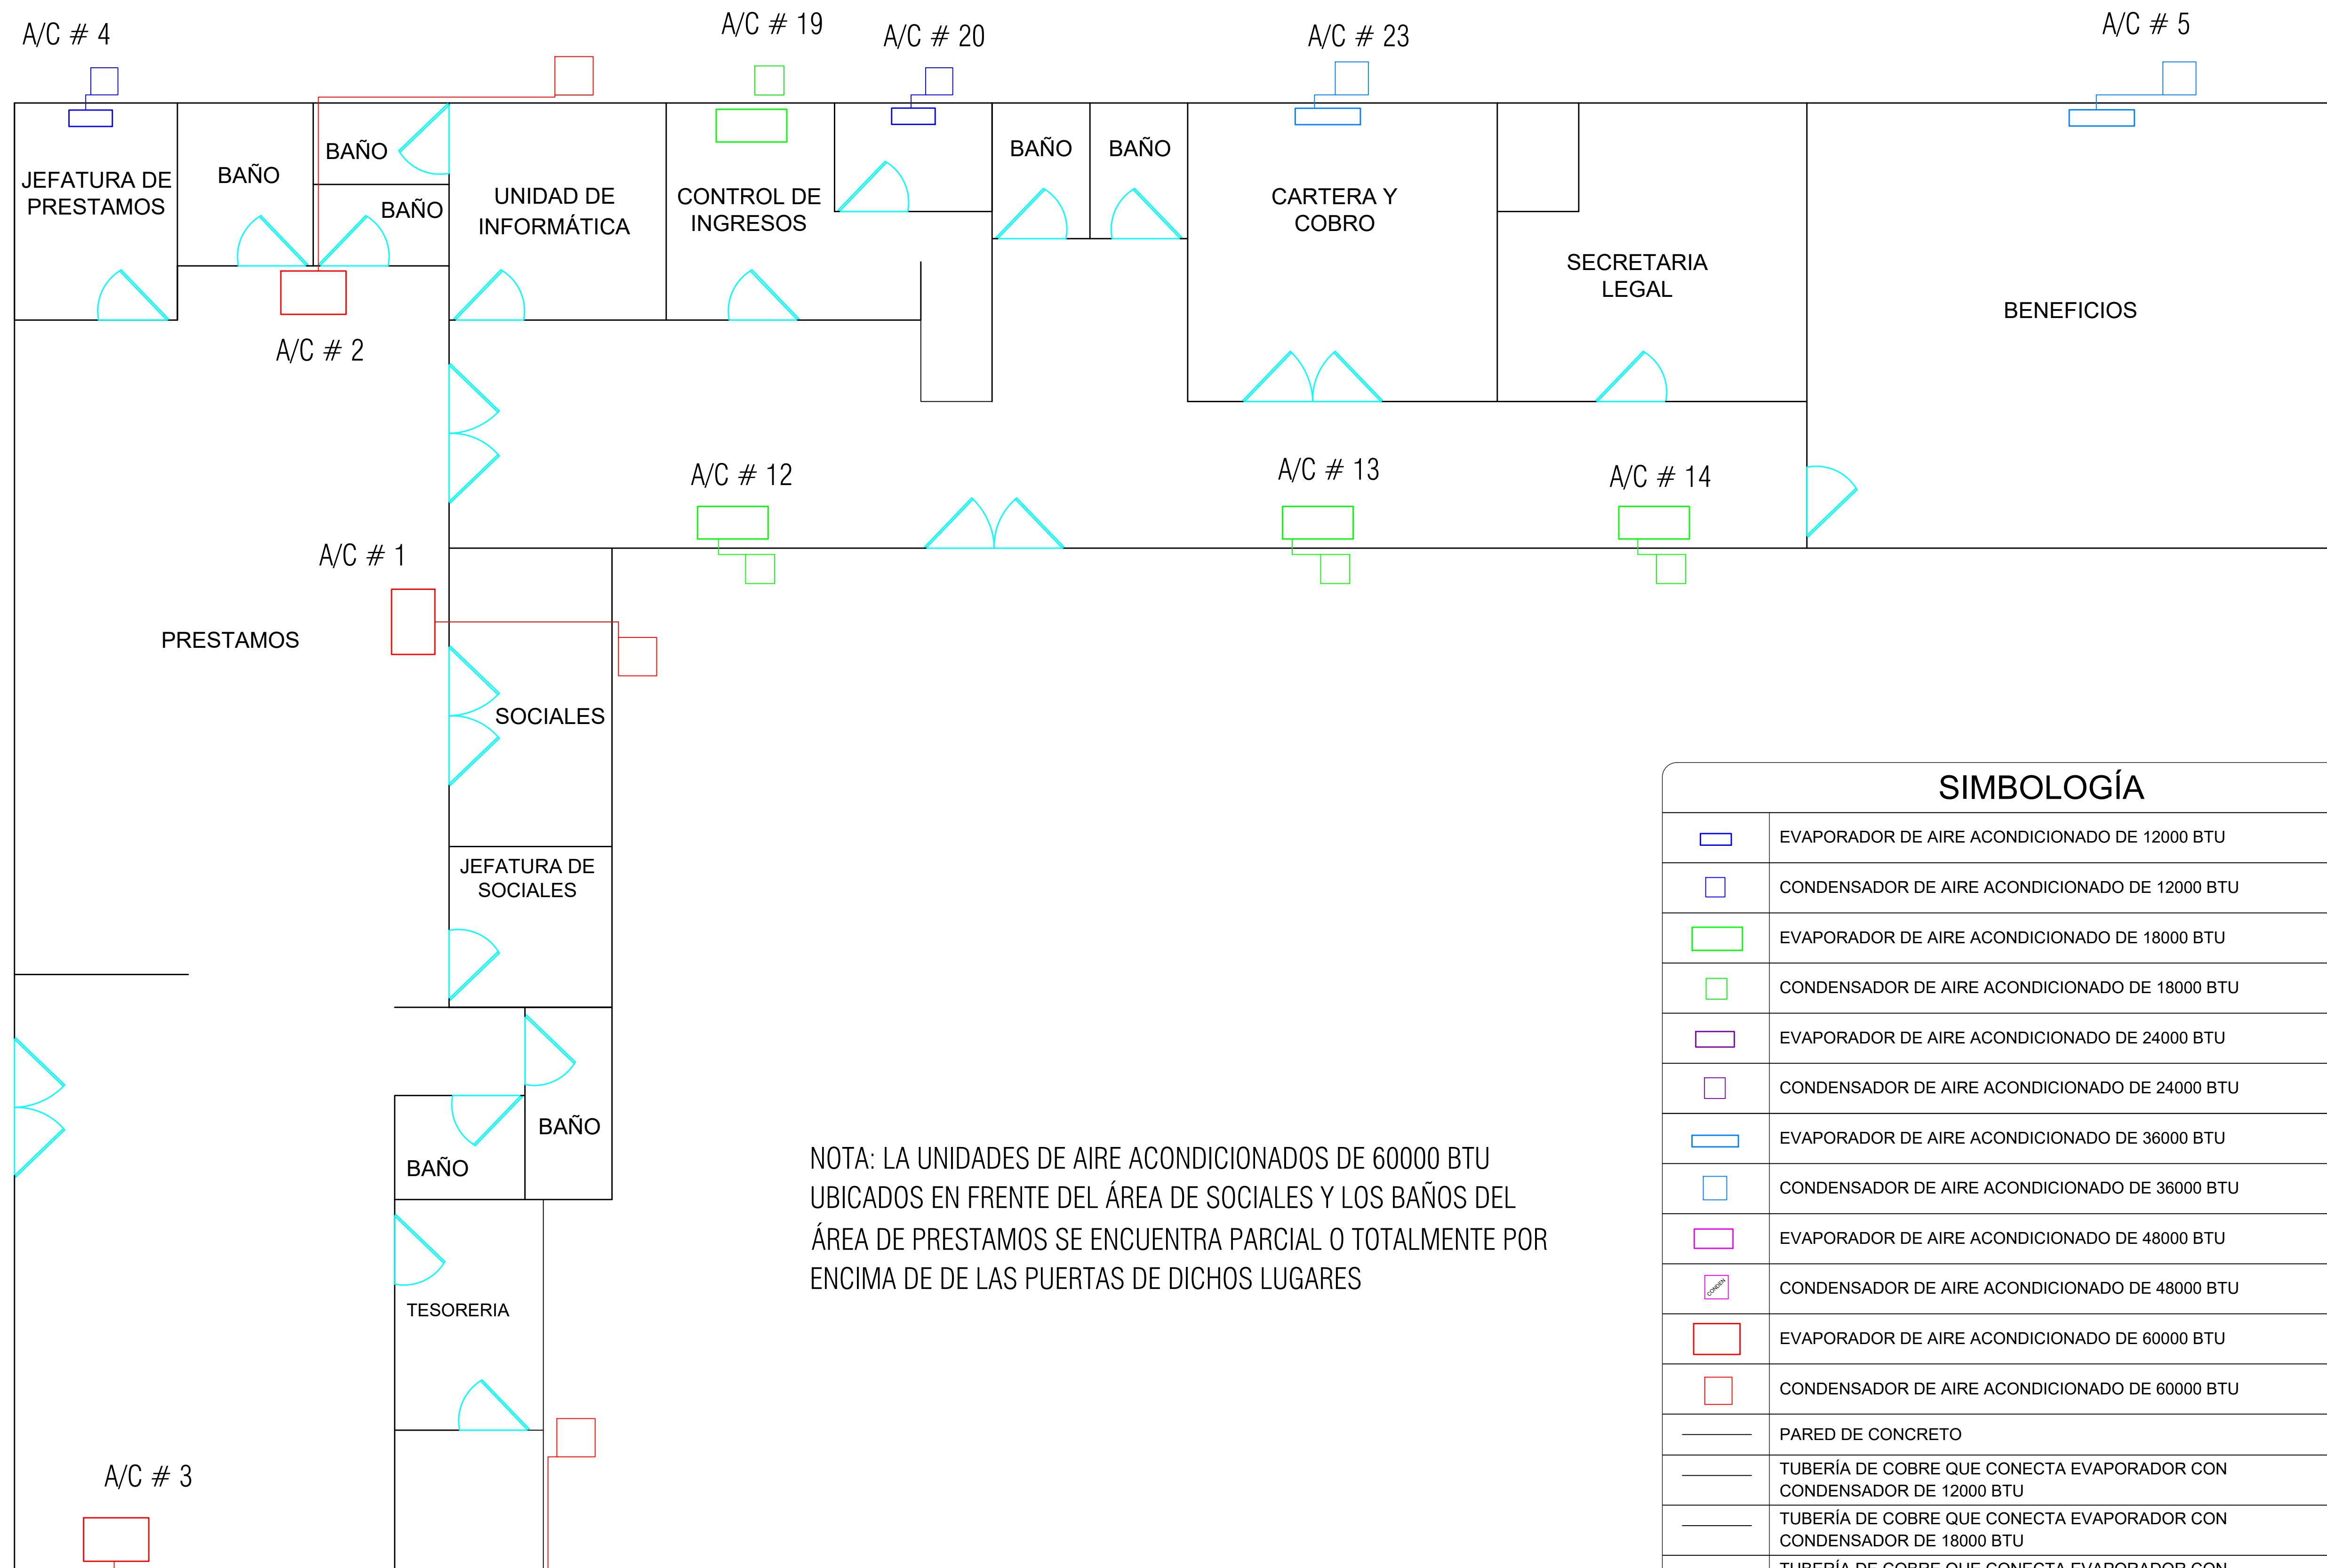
A/C # 4

A/C # 19

A/C # 20

A/C # 23

A/C # 5

JEFATURA DE PRESTAMOS

BAÑO

BAÑO

BAÑO

UNIDAD DE INFORMÁTICA

CONTROL DE INGRESOS

BAÑO

BAÑO

CARTERA Y COBRO

SECRETARIA LEGAL

BENEFICIOS

A/C # 2

A/C # 12

A/C # 13

A/C # 14

A/C # 1

PRESTAMOS

SOCIALES

JEFATURA DE SOCIALES

BAÑO

BAÑO

TESORERIA

A/C # 3

NOTA: LA UNIDADES DE AIRE ACONDICIONADOS DE 60000 BTU UBICADOS EN FRENTE DEL ÁREA DE SOCIALES Y LOS BAÑOS DEL ÁREA DE PRESTAMOS SE ENCUENTRA PARCIAL O TOTALMENTE POR ENCIMA DE DE LAS PUERTAS DE DICHOS LUGARES

SIMBOLOGÍA

| | |
|---|---|
| | EVAPORADOR DE AIRE ACONDICIONADO DE 12000 BTU |
| | CONDENSADOR DE AIRE ACONDICIONADO DE 12000 BTU |
| | EVAPORADOR DE AIRE ACONDICIONADO DE 18000 BTU |
| | CONDENSADOR DE AIRE ACONDICIONADO DE 18000 BTU |
| | EVAPORADOR DE AIRE ACONDICIONADO DE 24000 BTU |
| | CONDENSADOR DE AIRE ACONDICIONADO DE 24000 BTU |
| | EVAPORADOR DE AIRE ACONDICIONADO DE 36000 BTU |
| | CONDENSADOR DE AIRE ACONDICIONADO DE 36000 BTU |
| | EVAPORADOR DE AIRE ACONDICIONADO DE 48000 BTU |
| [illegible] | CONDENSADOR DE AIRE ACONDICIONADO DE 48000 BTU |
| | EVAPORADOR DE AIRE ACONDICIONADO DE 60000 BTU |
| | CONDENSADOR DE AIRE ACONDICIONADO DE 60000 BTU |
| | PARED DE CONCRETO |
| | TUBERÍA DE COBRE QUE CONECTA EVAPORADOR CON CONDENSADOR DE 12000 BTU |
| | TUBERÍA DE COBRE QUE CONECTA EVAPORADOR CON CONDENSADOR DE 18000 BTU |
| | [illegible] |